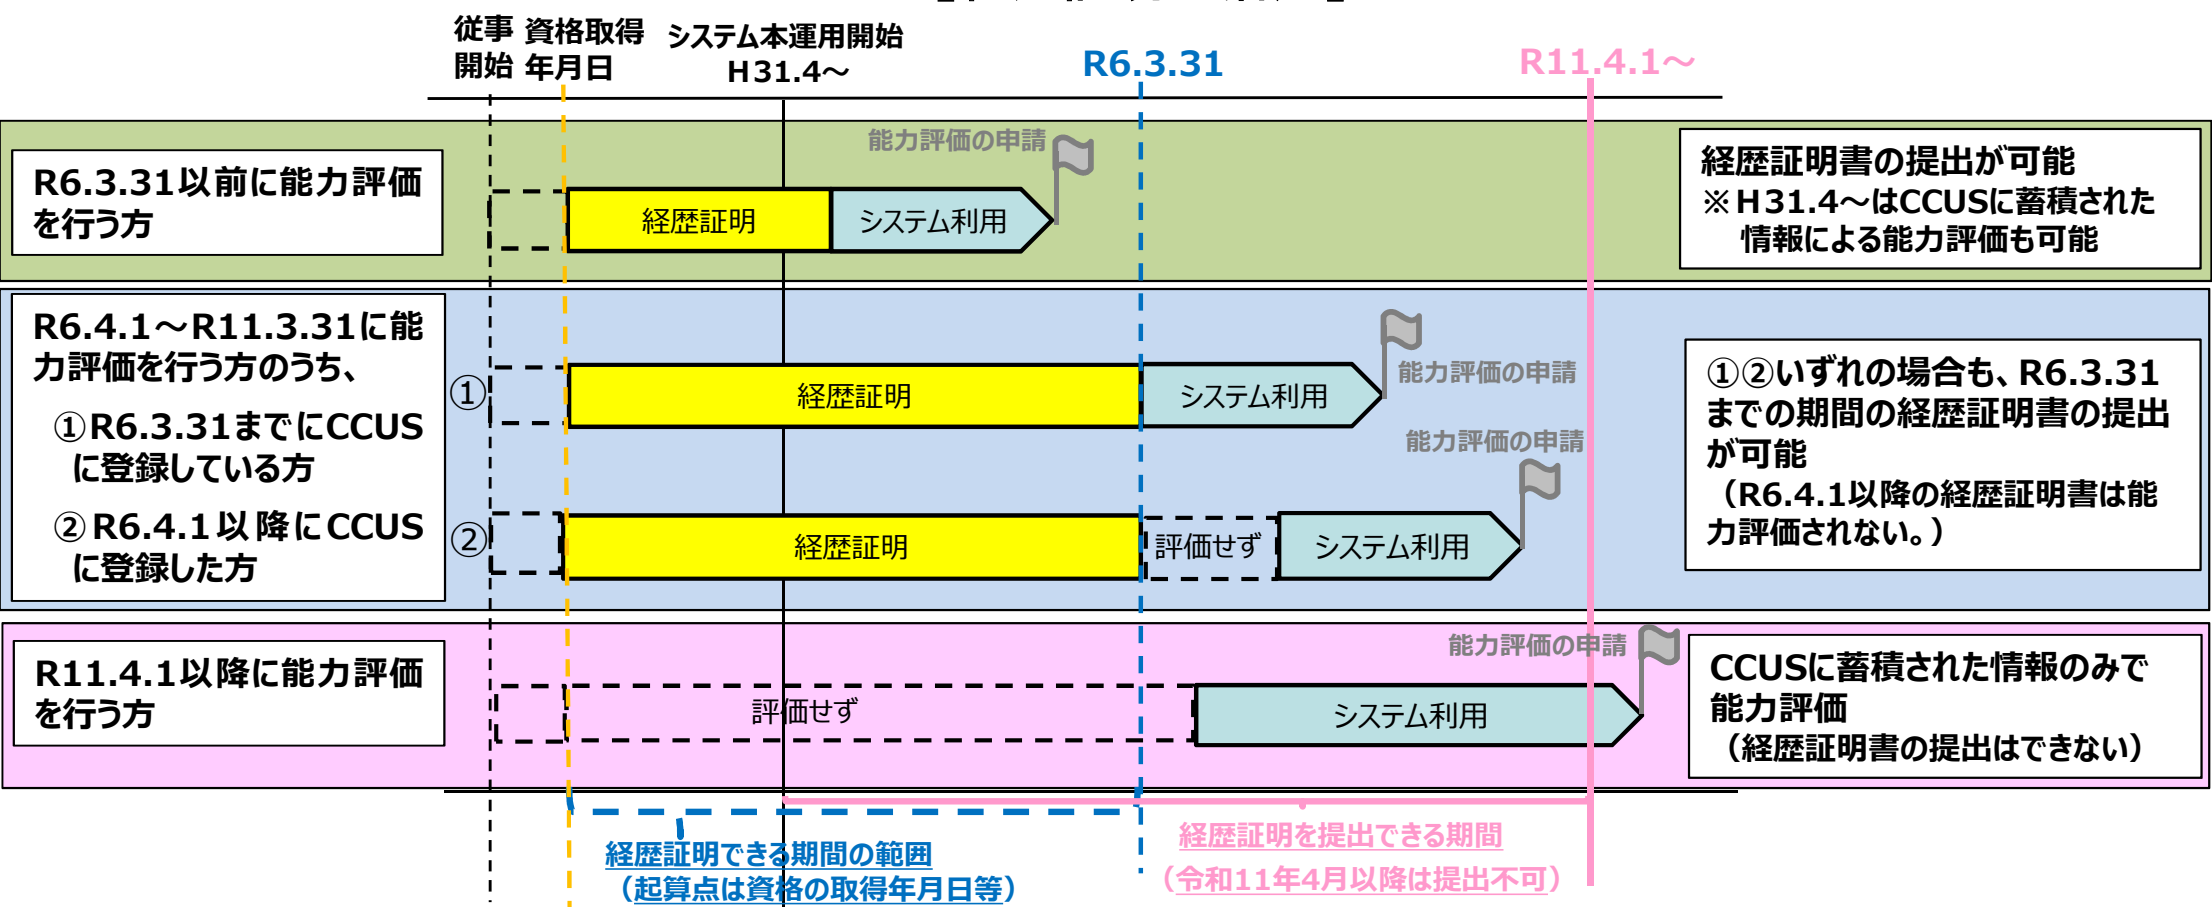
従事開始 資格取得年月日 システム本運用開始 H31.4～ R6.3.31 R11.4.1～

R6.3.31以前に能力評価を行う方

経歴証明 システム利用 能力評価の申請

経歴証明書の提出が可能
※H31.4～はCCUSに蓄積された情報による能力評価も可能

R6.4.1～R11.3.31に能力評価を行う方のうち、
①R6.3.31までにCCUSに登録している方
②R6.4.1以降にCCUSに登録した方

① 経歴証明 システム利用 能力評価の申請

② 経歴証明 評価せず システム利用 能力評価の申請

①②いずれの場合も、R6.3.31までの期間の経歴証明書の提出が可能
（R6.4.1以降の経歴証明書は能力評価されない。）

R11.4.1以降に能力評価を行う方

評価せず システム利用 能力評価の申請

CCUSに蓄積された情報のみで能力評価
（経歴証明書の提出はできない）

経歴証明できる期間の範囲
（起算点は資格の取得年月日等）

経歴証明を提出できる期間
（令和11年4月以降は提出不可）